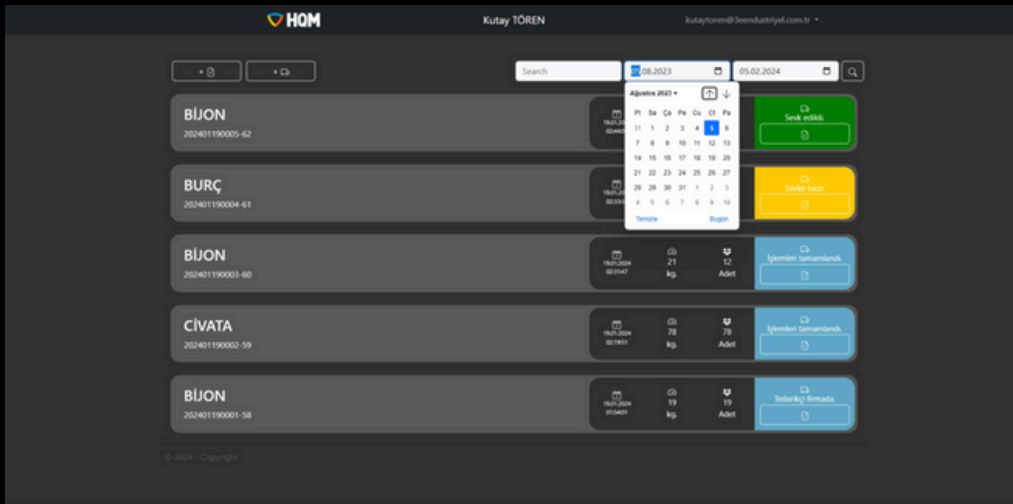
HQM

Kutay TÖREN

kutaytoren@3eendustriyel.com.tr ▾

+ 

+ 

Search

05.08.2023

05.02.2024

Ağustos 2023 ▾

| Pt | Sa | Ça | Pe | Cu | Ct | Pa |
|---|---|---|---|---|---|---|
| 31 | 1 | 2 | 3 | 4 | 5 | 6 |
| 7 | 8 | 9 | 10 | 11 | 12 | 13 |
| 14 | 15 | 16 | 17 | 18 | 19 | 20 |
| 21 | 22 | 23 | 24 | 25 | 26 | 27 |
| 28 | 29 | 30 | 31 | 1 | 2 | 3 |
| 4 | 5 | 6 | 7 | 8 | 9 | 10 |

Temizle

Bugün

BİJON
202401190005-62
19.01.2024
02:44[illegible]
Sevk edildi.

BURÇ
202401190004-61
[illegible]
02:33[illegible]
Sevke hazır

BİJON
202401190003-60
19.01.2024
02:31:47
21
kg.
12
Adet
İşlemleri tamamlandı.

CİVATA
202401190002-59
19.01.2024
02:19:51
78
kg.
78
Adet
İşlemleri tamamlandı.

BİJON
202401190001-58
19.01.2024
01:54:01
19
kg.
19
Adet
Tedarikçi firmada.

© 2024 - Copyright